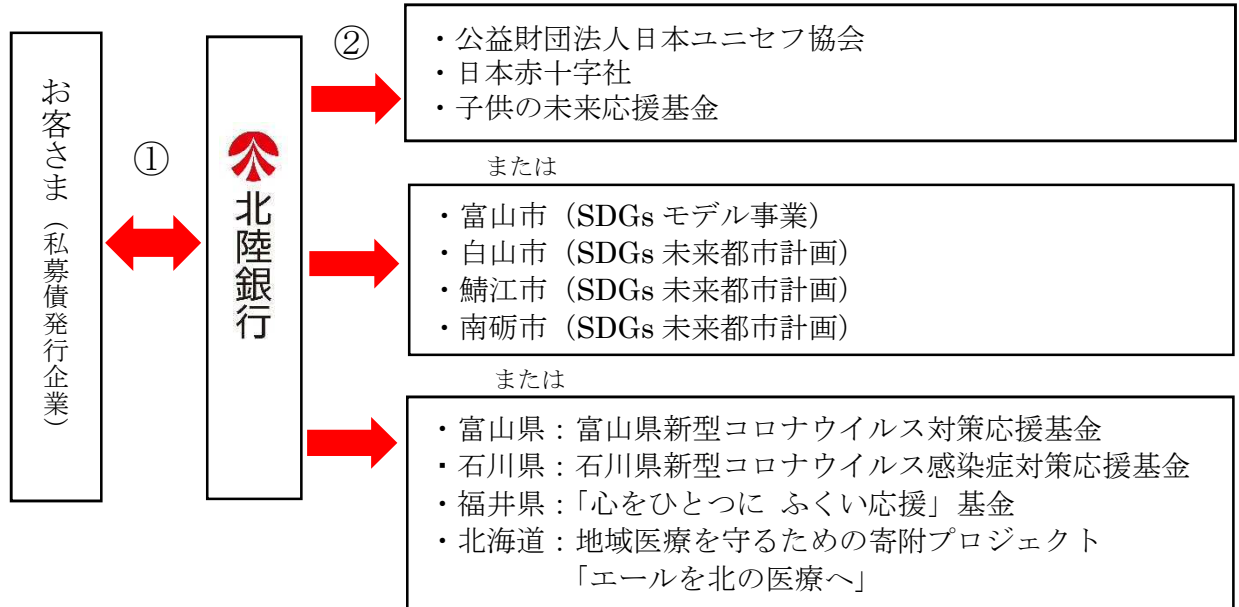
お客さま（私募債発行企業）

①

北陸銀行

②

・公益財団法人日本ユニセフ協会
・日本赤十字社
・子供の未来応援基金

または

・富山市（SDGs モデル事業）
・白山市（SDGs 未来都市計画）
・鯖江市（SDGs 未来都市計画）
・南砺市（SDGs 未来都市計画）

または

・富山県：富山県新型コロナウイルス対策応援基金
・石川県：石川県新型コロナウイルス感染症対策応援基金
・福井県：「心をひとつに ふくい応援」基金
・北海道：地域医療を守るための寄附プロジェクト「エールを北の医療へ」